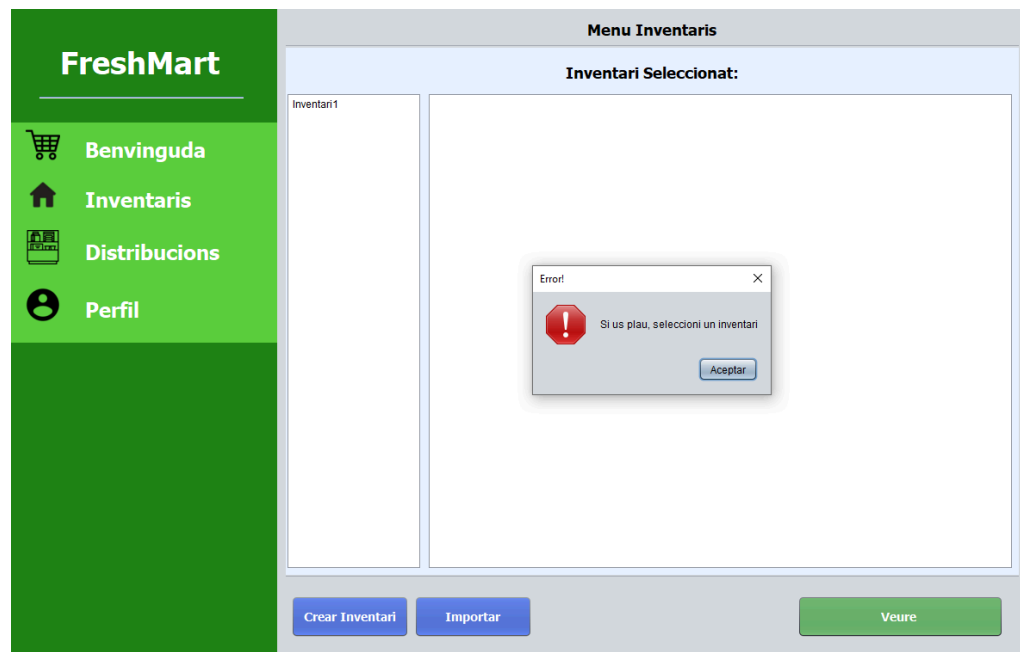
FreshMart

Benvinguda

Inventaris

Distribucions

Perfil

Menu Inventaris

Inventari Seleccionat:

Inventari1

Error!

×

Si us plau, seleccioni un inventari

Aceptar

Crear Inventari

Importar

Veure